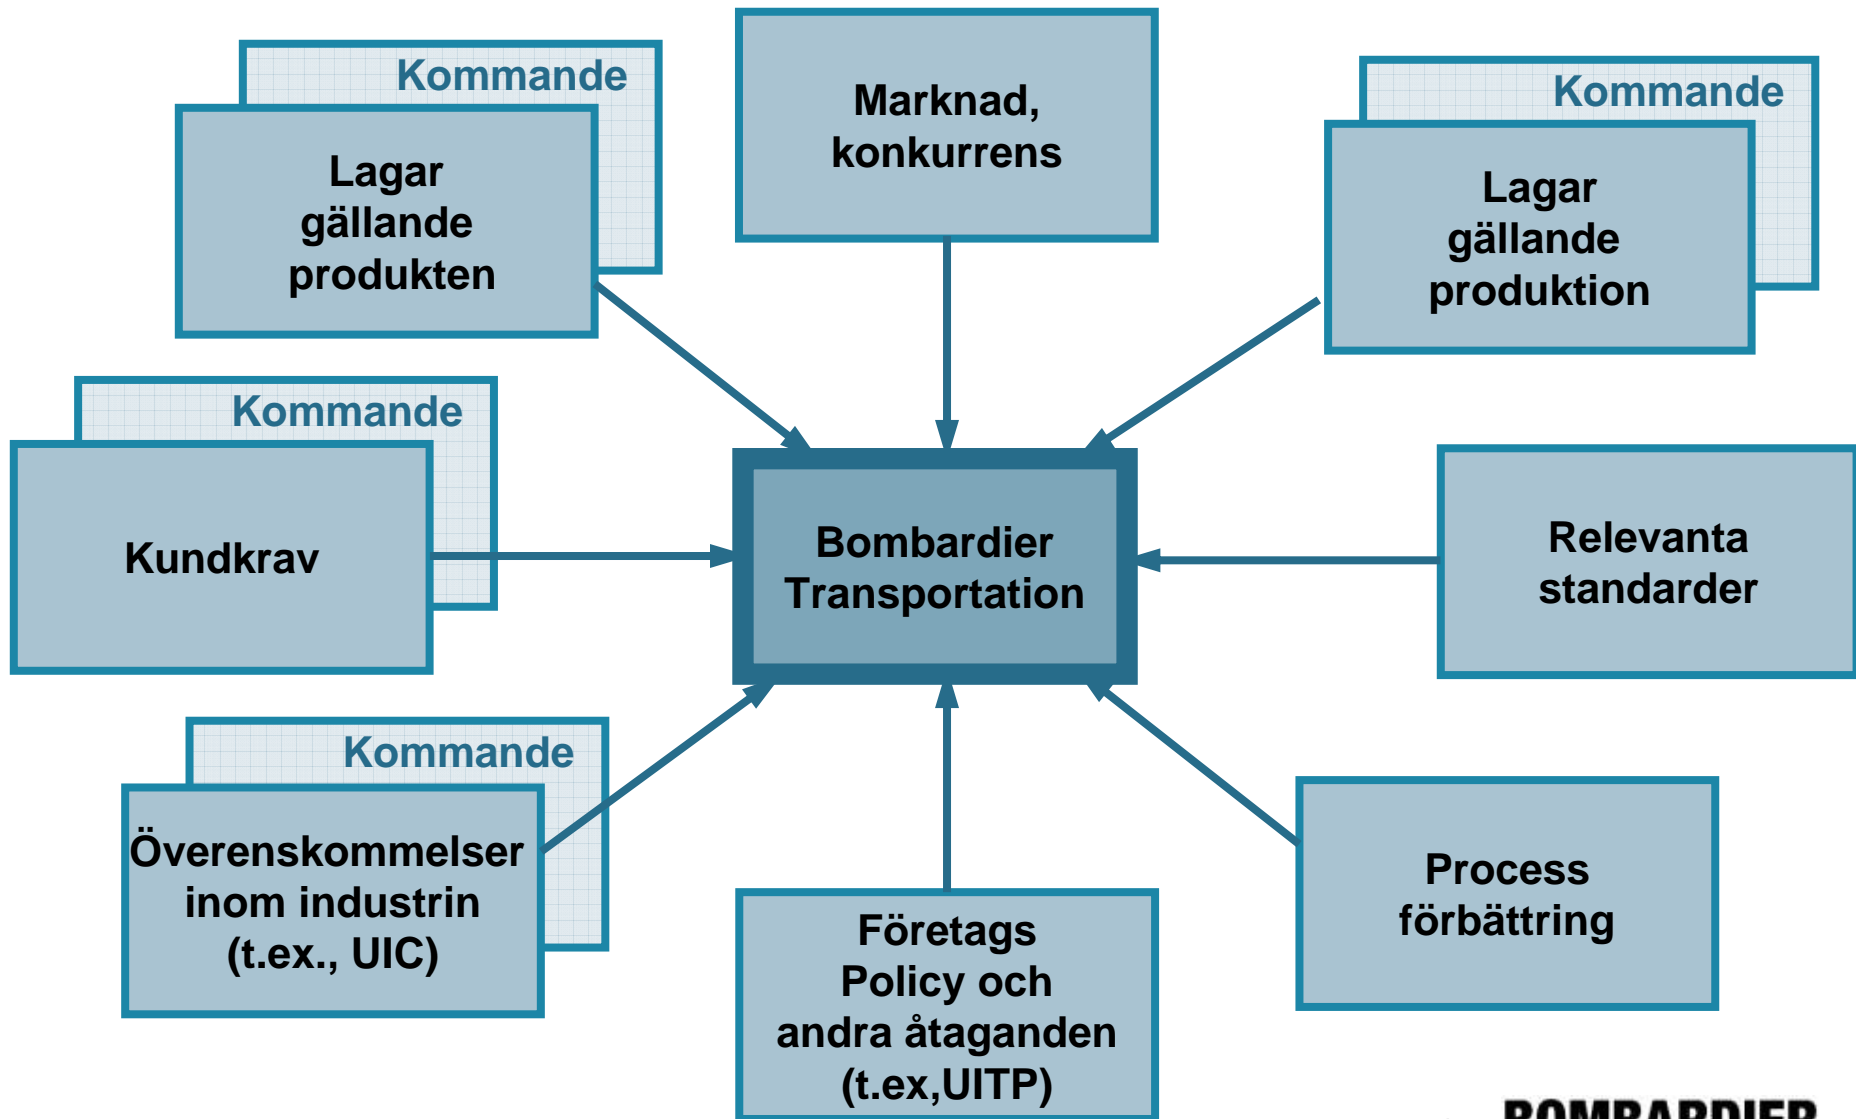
Kommande

Lagar gällande produkten

Marknad, konkurrens

Kommande

Lagar gällande produktion

Kommande

Kundkrav

Bombardier Transportation

Relevanta standarder

Kommande

Överenskommelser inom industrin (t.ex., UIC)

Företags Policy och andra åtaganden (t.ex,UITP)

Process förbättring

BOMBARDIER